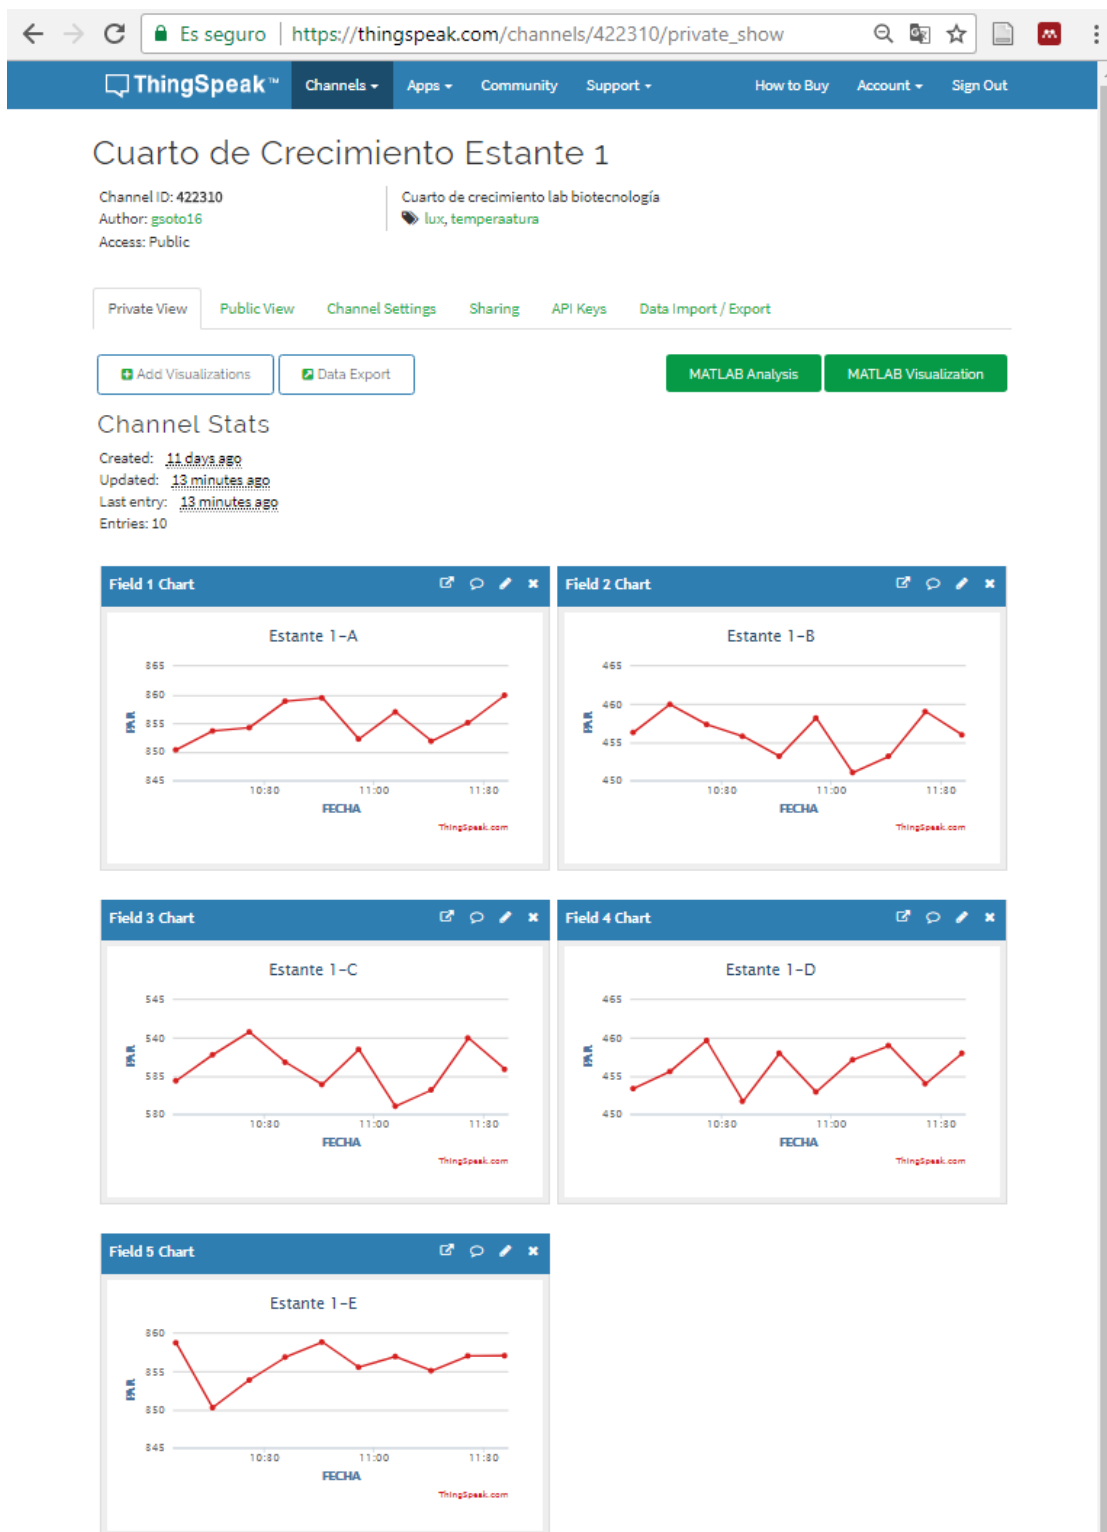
Es seguro | https://thingspeak.com/channels/422310/private_show

ThingSpeak™ Channels Apps Community Support How to Buy Account Sign Out

Cuarto de Crecimiento Estante 1

Channel ID: 422310
Author: gsoto16
Access: Public

Cuarto de crecimiento lab biotecnología
lux, temperaatura

Private View Public View Channel Settings Sharing API Keys Data Import / Export

Add Visualizations Data Export MATLAB Analysis MATLAB Visualization

Channel Stats

Created: 11 days ago
Updated: 13 minutes ago
Last entry: 13 minutes ago
Entries: 10

Field 1 Chart

Estante 1-A

865
860
855
850
845

PAR

10:30 11:00 11:30
FECHA
ThingSpeak.com

Field 2 Chart

Estante 1-B

465
460
455
450

PAR

10:30 11:00 11:30
FECHA
ThingSpeak.com

Field 3 Chart

Estante 1-C

545
540
535
530

PAR

10:30 11:00 11:30
FECHA
ThingSpeak.com

Field 4 Chart

Estante 1-D

465
460
455
450

PAR

10:30 11:00 11:30
FECHA
ThingSpeak.com

Field 5 Chart

Estante 1-E

860
855
850
845

PAR

10:30 11:00 11:30
FECHA
ThingSpeak.com